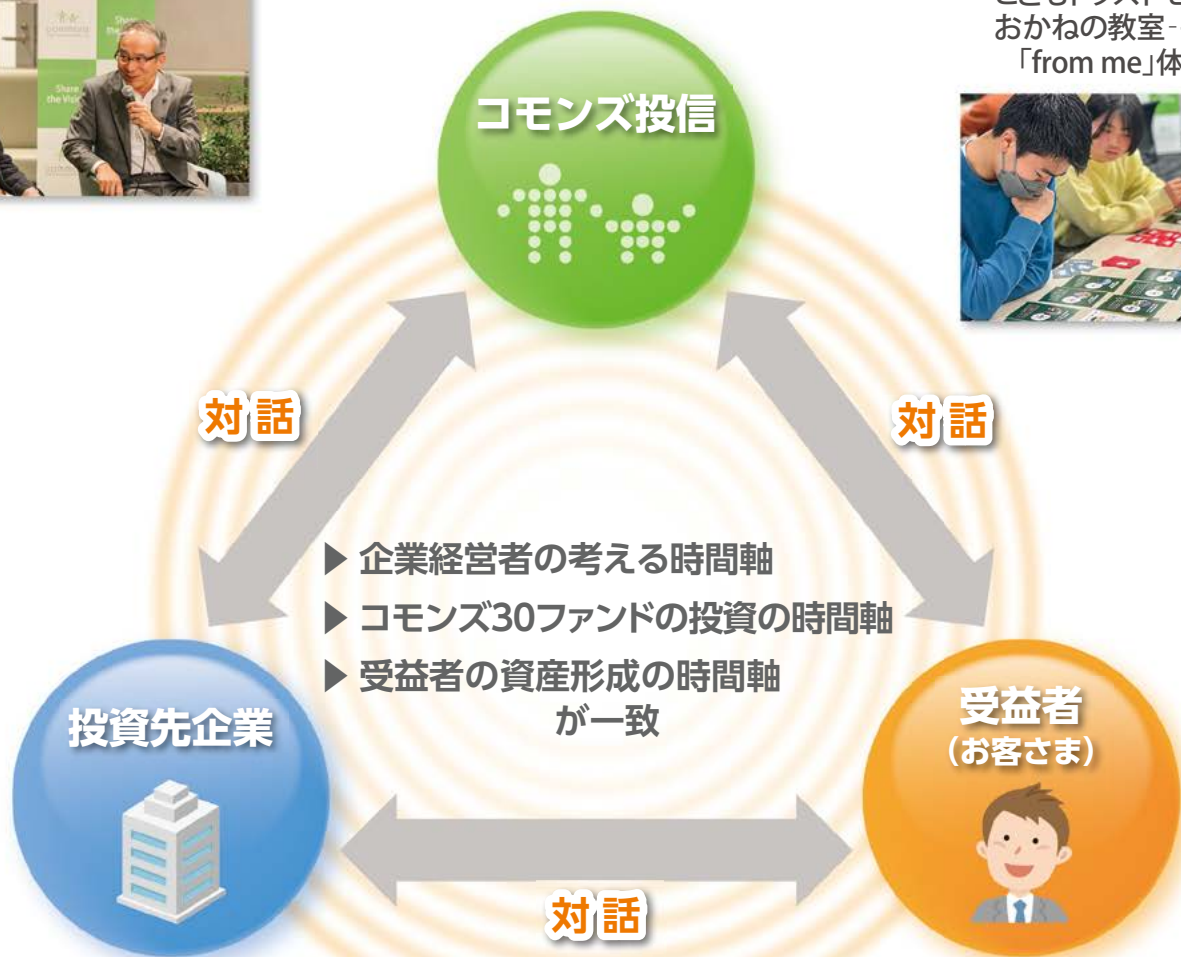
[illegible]
おかねの教室-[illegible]
「from me」体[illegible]

Share the Vision

コモンズ投信

対話

対話

▶ 企業経営者の考える時間軸
▶ コモンズ30ファンドの投資の時間軸
▶ 受益者の資産形成の時間軸
が一致

投資先企業

受益者
（お客さま）

対話